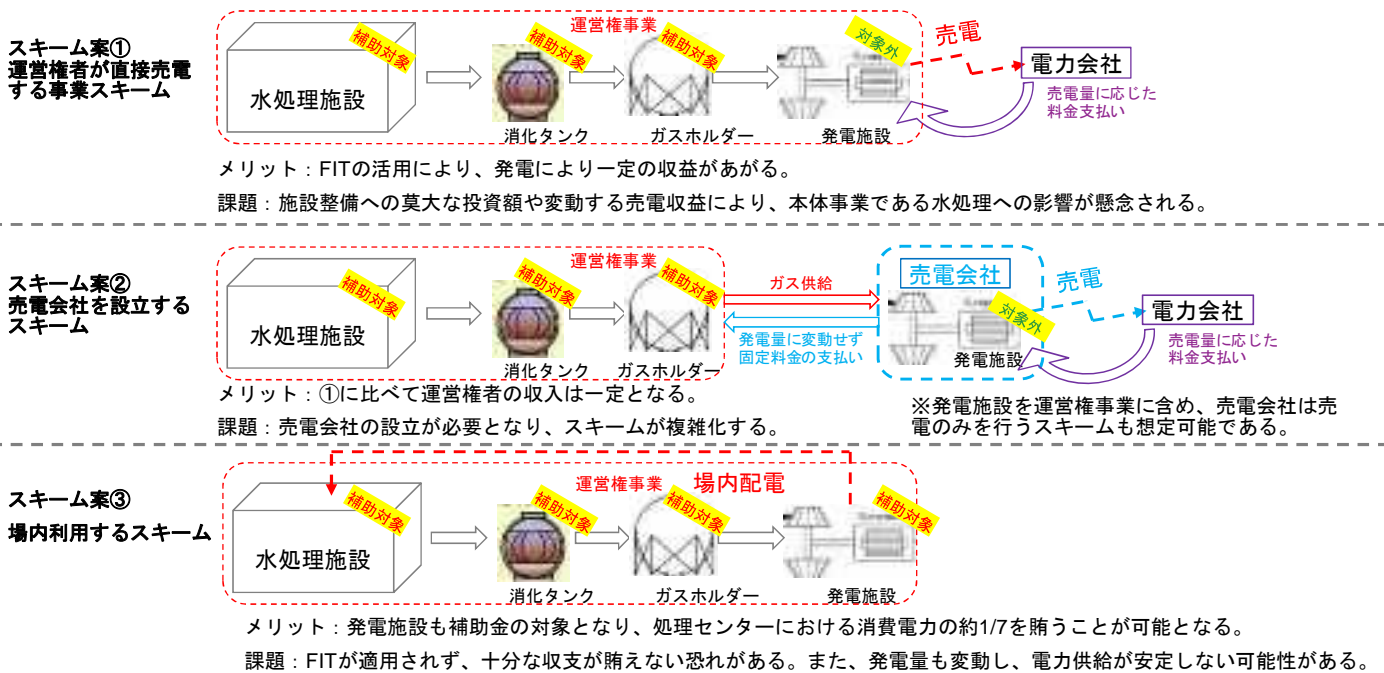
スキーム案①
運営権者が直接売電する事業スキーム

運営権事業
補助対象
水処理施設
補助対象
補助対象
対象外
売電
電力会社
売電量に応じた料金支払い
消化タンク
ガスホルダー
発電施設

メリット：FITの活用により、発電により一定の収益があがる。
課題：施設整備への莫大な投資額や変動する売電収益により、本体事業である水処理への影響が懸念される。

スキーム案②
売電会社を設立するスキーム

運営権事業
補助対象
水処理施設
補助対象
補助対象
ガス供給
発電量に変動せず固定料金の支払い
売電会社
対象外
売電
電力会社
売電量に応じた料金支払い
消化タンク
ガスホルダー
発電施設

メリット：①に比べて運営権者の収入は一定となる。
課題：売電会社の設立が必要となり、スキームが複雑化する。

※発電施設を運営権事業に含め、売電会社は売電のみを行うスキームも想定可能である。

スキーム案③
場内利用するスキーム

運営権事業
場内配電
補助対象
水処理施設
補助対象
補助対象
補助対象
消化タンク
ガスホルダー
発電施設

メリット：発電施設も補助金の対象となり、処理センターにおける消費電力の約1/7を賄うことが可能となる。
課題：FITが適用されず、十分な収支が賄えない恐れがある。また、発電量も変動し、電力供給が安定しない可能性がある。